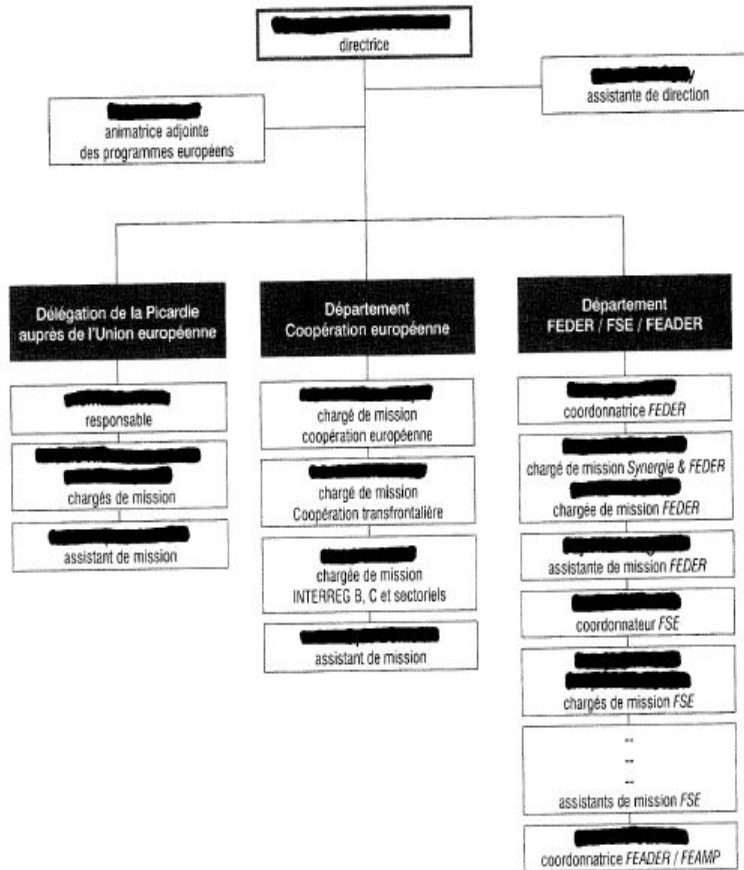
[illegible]
directrice

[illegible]
assistante de direction

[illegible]
animatrice adjointe des programmes européens

Délégation de la Picardie auprès de l'Union européenne

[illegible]
responsable

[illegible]
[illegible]
chargés de mission

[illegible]
assistant de mission

Département Coopération européenne

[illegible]
chargé de mission coopération européenne

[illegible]
chargé de mission Coopération transfrontalière

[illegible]
chargée de mission INTERREG B, C et sectoriels

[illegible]
assistant de mission

Département FEDER / FSE / FEADER

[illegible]
coordonnatrice FEDER

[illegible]
chargé de mission Synergie & FEDER
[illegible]
chargée de mission FEDER

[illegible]
assistante de mission FEDER

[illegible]
coordonnateur FSE

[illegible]
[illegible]
chargés de mission FSE

--
--
--
assistants de mission FSE

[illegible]
coordonnatrice FEADER / FEAMP